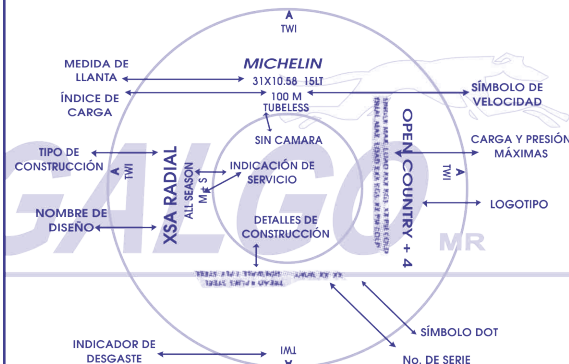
TWI

MEDIDA DE LLANTA

MICHELIN

31X10.50 15LT

ÍNDICE DE CARGA

100 M

TUBELESS

SÍMBOLO DE VELOCIDAD

SIN CAMARA

TIPO DE CONSTRUCCIÓN

TWI

XSA RADIAL

ALL SEASON

M+S

INDICACIÓN DE SERVICIO

OPEN COUNTRY + 4

TWI

CARGA Y PRESIÓN MÁXIMAS

NOMBRE DE DISEÑO

GALGO

MR

LOGOTIPO

DETALLES DE CONSTRUCCIÓN

SÍMBOLO DOT

INDICADOR DE DESGASTE

TWI

No. DE SERIE